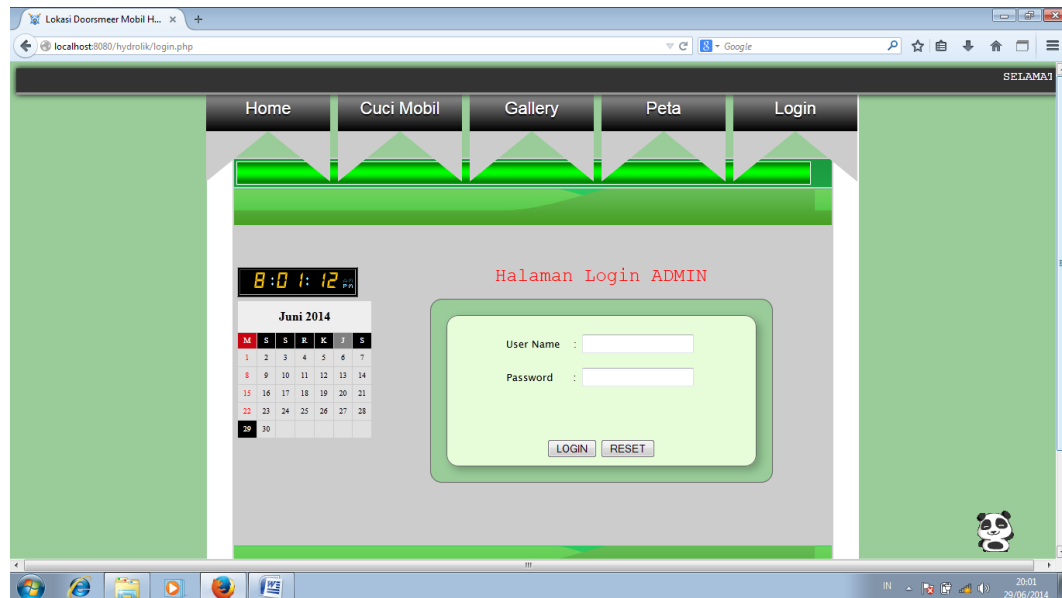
Lokasi Doorsmeer Mobil H... ×

localhost:8080/hydrolik/login.php

Google

SELAMAT

Home Cuci Mobil Gallery Peta Login

8:01:12 PM

Juni 2014

| M | S | S | R | K | J | S |
|---|---|---|---|---|---|---|
| 1 | 2 | 3 | 4 | 5 | 6 | 7 |
| 8 | 9 | 10 | 11 | 12 | 13 | 14 |
| 15 | 16 | 17 | 18 | 19 | 20 | 21 |
| 22 | 23 | 24 | 25 | 26 | 27 | 28 |
| 29 | 30 | | | | | |

Halaman Login ADMIN

User Name :

Password :

LOGIN RESET

IN 20:01 29/06/2014